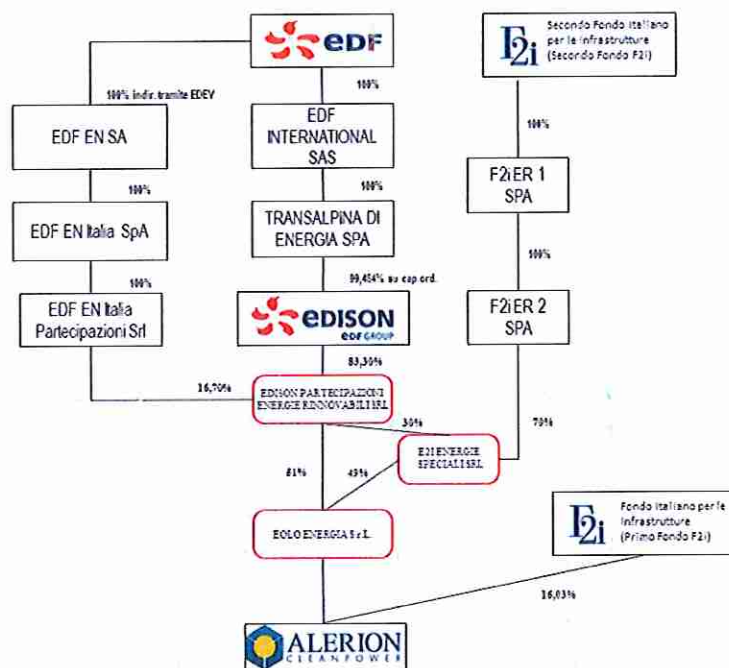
EDF

Secondo Fondo Italiano per le Infrastrutture (Secondo Fondo F2i)

F2i

100% indir. tramite EDEV

100%

EDF EN SA

EDF INTERNATIONAL SAS

100%

100%

100%

EDF EN Italia SpA

TRANSALPINA DI ENERGIA SPA

F2iER 1 SPA

100%

99,484% su cap ord.

100%

EDF EN Italia Partecipazioni Srl

EDISON EDF GROUP

F2iER 2 SPA

83,30%

16,70%

EDISON PARTECIPAZIONI ENERGIE RINNOVABILI SRL

30%

70%

E2I ENERGIE SPECIALI SRL

51%

49%

Fondo Italiano per le Infrastrutture (Primo Fondo F2i)

F2i

EOLO ENERGIA S.r.L.

16,03%

ALERION CLEANPOWER